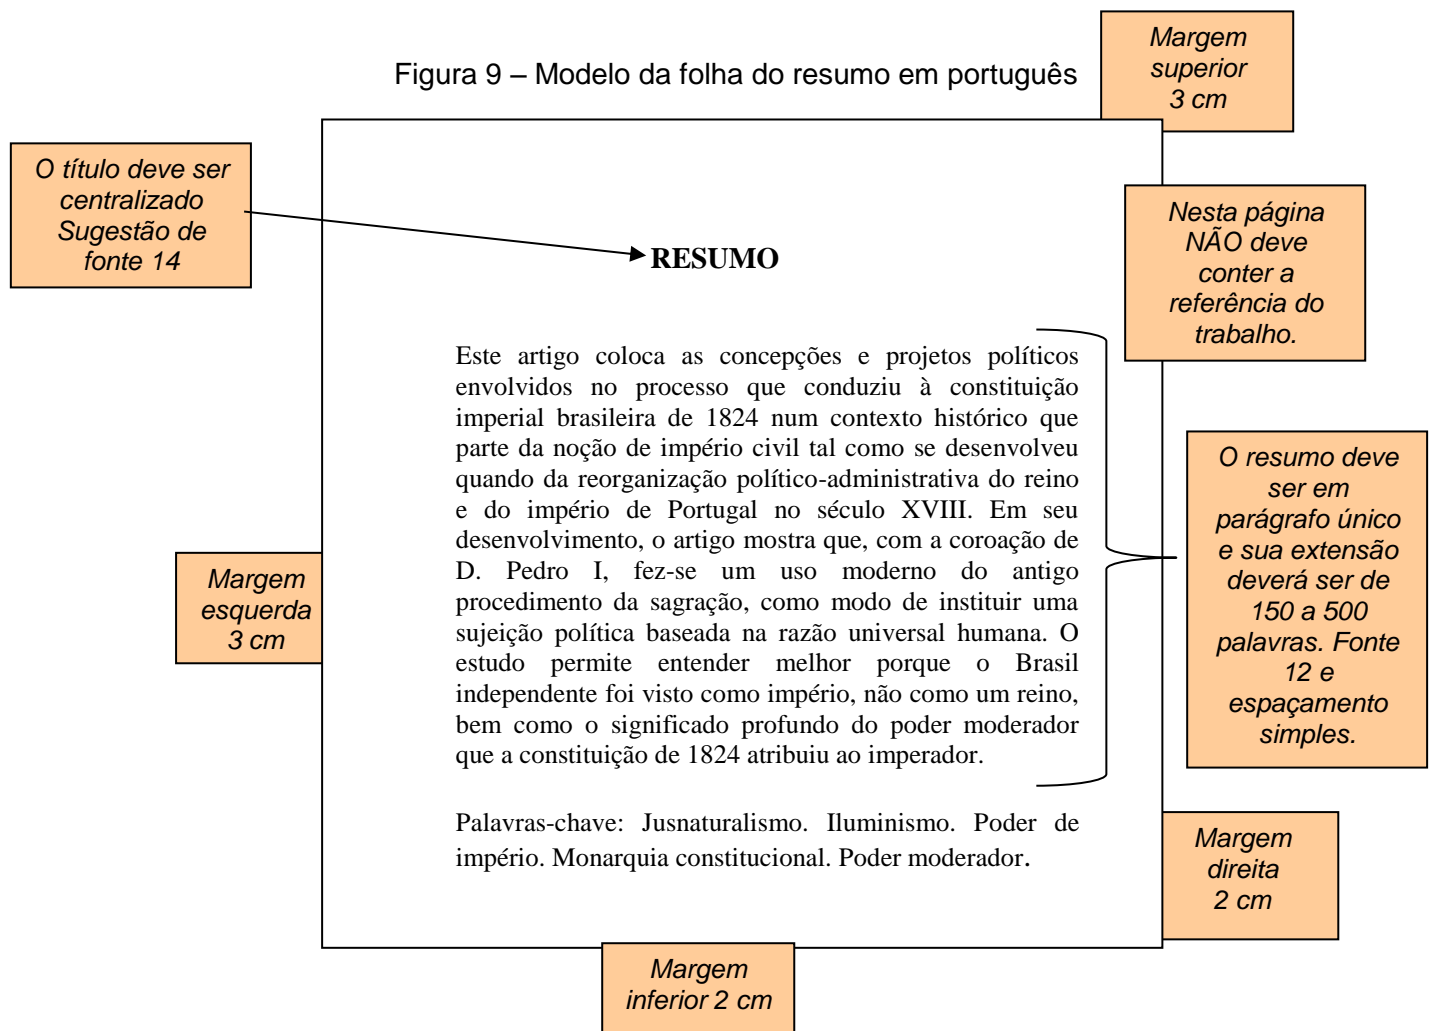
Figura 9 – Modelo da folha do resumo em português

Margem superior 3 cm

O título deve ser centralizado Sugestão de fonte 14

RESUMO

Nesta página NÃO deve conter a referência do trabalho.

Este artigo coloca as concepções e projetos políticos envolvidos no processo que conduziu à constituição imperial brasileira de 1824 num contexto histórico que parte da noção de império civil tal como se desenvolveu quando da reorganização político-administrativa do reino e do império de Portugal no século XVIII. Em seu desenvolvimento, o artigo mostra que, com a coroação de D. Pedro I, fez-se um uso moderno do antigo procedimento da sagração, como modo de instituir uma sujeição política baseada na razão universal humana. O estudo permite entender melhor porque o Brasil independente foi visto como império, não como um reino, bem como o significado profundo do poder moderador que a constituição de 1824 atribuiu ao imperador.

O resumo deve ser em parágrafo único e sua extensão deverá ser de 150 a 500 palavras. Fonte 12 e espaçamento simples.

Margem esquerda 3 cm

Palavras-chave: Jusnaturalismo. Iluminismo. Poder de império. Monarquia constitucional. Poder moderador.

Margem direita 2 cm

Margem inferior 2 cm